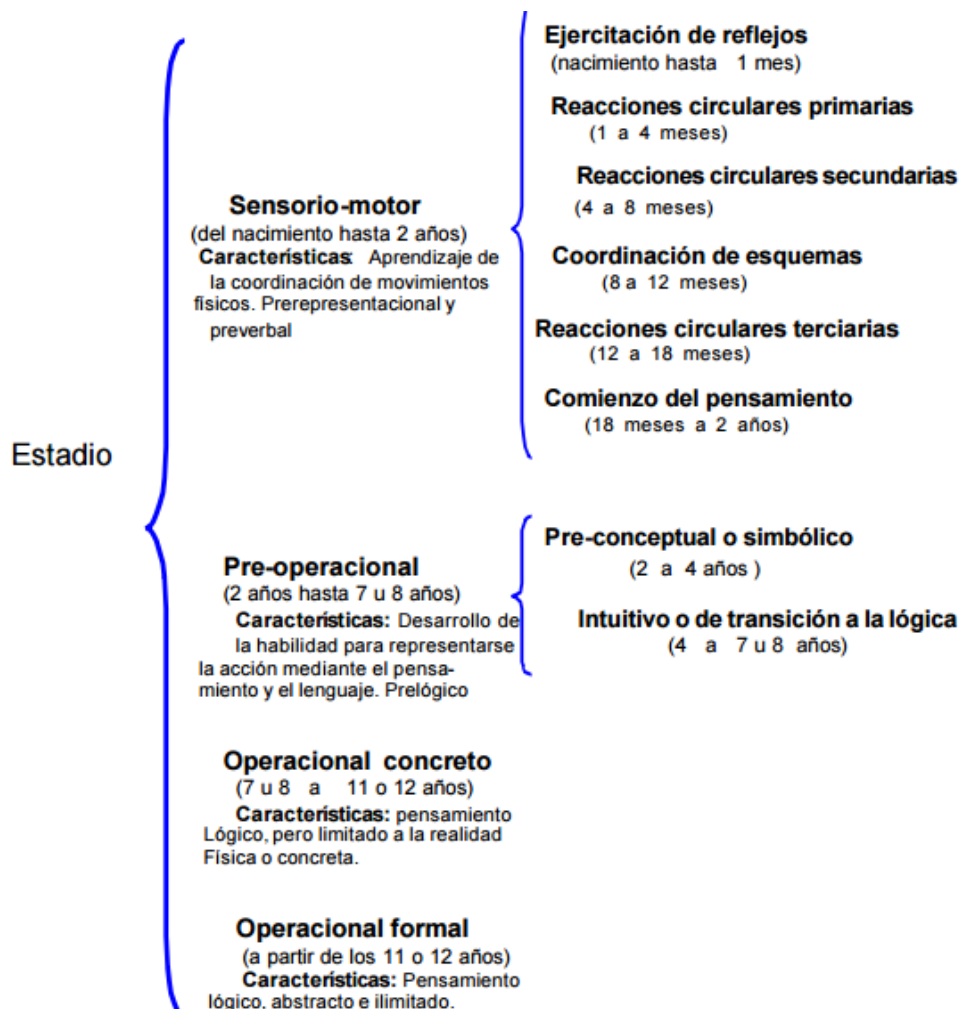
Estadio

Sensorio-motor
(del nacimiento hasta 2 años)
Características: Aprendizaje de la coordinación de movimientos físicos. Prerepresentacional y preverbal

Ejercitación de reflejos
(nacimiento hasta 1 mes)

Reacciones circulares primarias
(1 a 4 meses)

Reacciones circulares secundarias
(4 a 8 meses)

Coordinación de esquemas
(8 a 12 meses)

Reacciones circulares terciarias
(12 a 18 meses)

Comienzo del pensamiento
(18 meses a 2 años)

Pre-operacional
(2 años hasta 7 u 8 años)
Características: Desarrollo de la habilidad para representarse la acción mediante el pensamiento y el lenguaje. Prelógico

Pre-conceptual o simbólico
(2 a 4 años)

Intuitivo o de transición a la lógica
(4 a 7 u 8 años)

Operacional concreto
(7 u 8 a 11 o 12 años)
Características: pensamiento Lógico, pero limitado a la realidad Física o concreta.

Operacional formal
(a partir de los 11 o 12 años)
Características: Pensamiento lógico, abstracto e ilimitado.